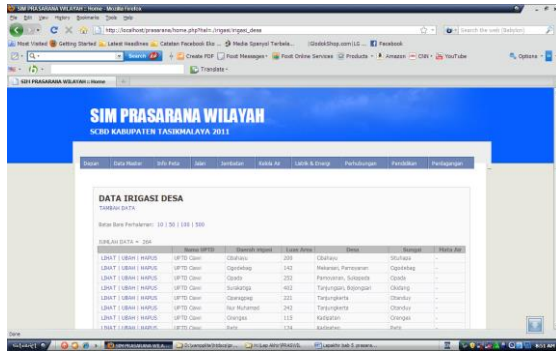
SIM PRASARANA WILAYAH :: Home - Mozilla Firefox

File Edit View History Bookmarks Tools Help

http://localhost/prasarana/home.php?hal=./irigasi/irigasi_desa

Search the web (Babylon)

Most Visited Getting Started Latest Headlines Catatan Facebook Eko ... Media Spenyol Terbaik... iGodokShop.com | LE... Facebook

Search Create PDF Food Messenger Food Online Services Products Amazon CNN YouTube Options

Translate

SIM PRASARANA WILAYAH :: Home

SIM PRASARANA WILAYAH

SCBD KABUPATEN TASIKMALAYA 2011

Depan | Data Master | Info Peta | Jalan | Jembatan | Rekla Air | Listrik & Energi | Perhubungan | Pendidikan | Perdagangan

DATA IRIGASI DESA

TAMBAH DATA

Batas Baris Perhalaman: 10 | 50 | 100 | 500

JUMLAH DATA = 264

| | Nama UPTD | Daerah Irigasi | Luas Area | Desa | Kecamatan | Peta Air |
|---|---|---|---|---|---|---|
| LIHAT \| UBAH \| HAPUS | UPTD Ciawi | Cibahayu | 209 | Cibahayu | Sitarasa | - |
| LIHAT \| UBAH \| HAPUS | UPTD Ciawi | Cigodebag | 142 | Mekarsari, Pamoyanan | Cigodebag | - |
| LIHAT \| UBAH \| HAPUS | UPTD Ciawi | Cipada | 252 | Pamoyanan, Sukapada | Cipada | - |
| LIHAT \| UBAH \| HAPUS | UPTD Ciawi | Sunakatiga | 402 | Tanjungsari, Bojongsari | Cisitang | - |
| LIHAT \| UBAH \| HAPUS | UPTD Ciawi | Cipanggap | 221 | Tanjungkerta | Cibanduy | - |
| LIHAT \| UBAH \| HAPUS | UPTD Ciawi | Nur Muhamad | 242 | Tanjungkerta | Cibanduy | - |
| LIHAT \| UBAH \| HAPUS | UPTD Ciawi | Cirangas | 113 | Kadipaten | Cirangas | - |
| LIHAT \| UBAH \| HAPUS | UPTD Ciawi | Pabi | 174 | Kadipaten | Pabi | - |

Done

SIM PRASARANA WILA... | D:\semester8\tubes\pr... | ...\Lap Akhir\PRASAR... | Laporan tubes Z prasara...